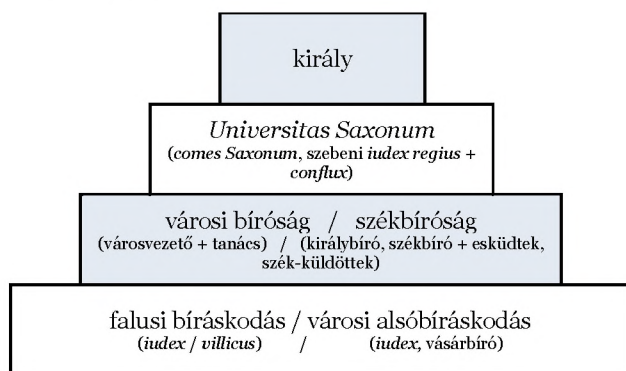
király

Universitas Saxonum
(comes Saxonum, szebeni iudex regius + conflux)

városi bíróság / székbíróság
(városvezető + tanács) / (királybíró, székbíró + esküdtek, szék-küldöttek)

falusi bíráskodás / városi alsóbíráskodás
(iudex / villicus) / (iudex, vásárbíró)